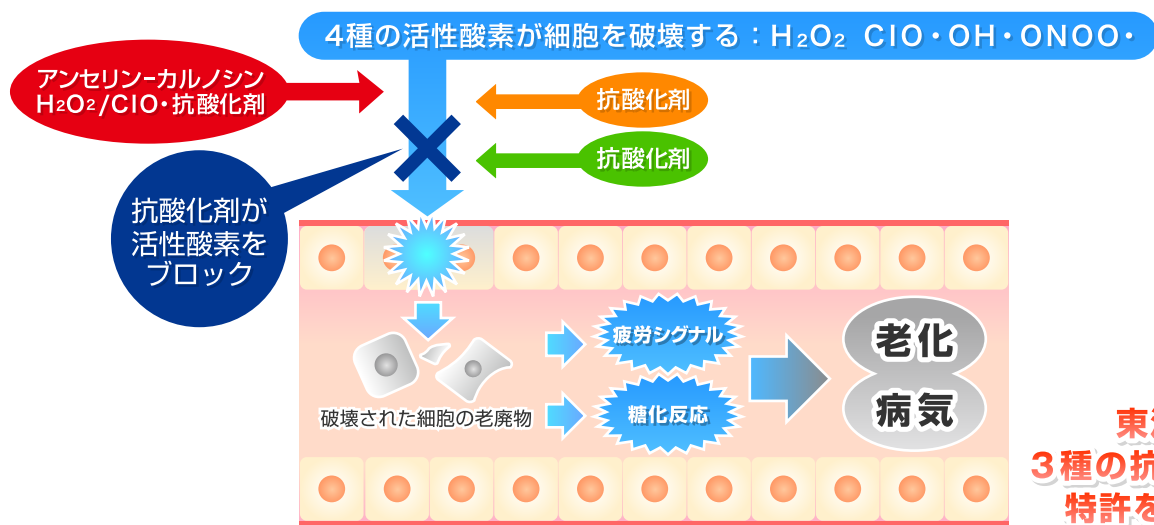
4種の活性酸素が細胞を破壊する：$H_2O_2$ ClO・OH・ONOO・

アンセリン-カルノシン
$H_2O_2$/ClO・抗酸化剤

抗酸化剤

抗酸化剤

抗酸化剤が活性酸素をブロック

破壊された細胞の老廃物

疲労シグナル

糖化反応

老化

病気

東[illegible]
３種の抗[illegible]
特許を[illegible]